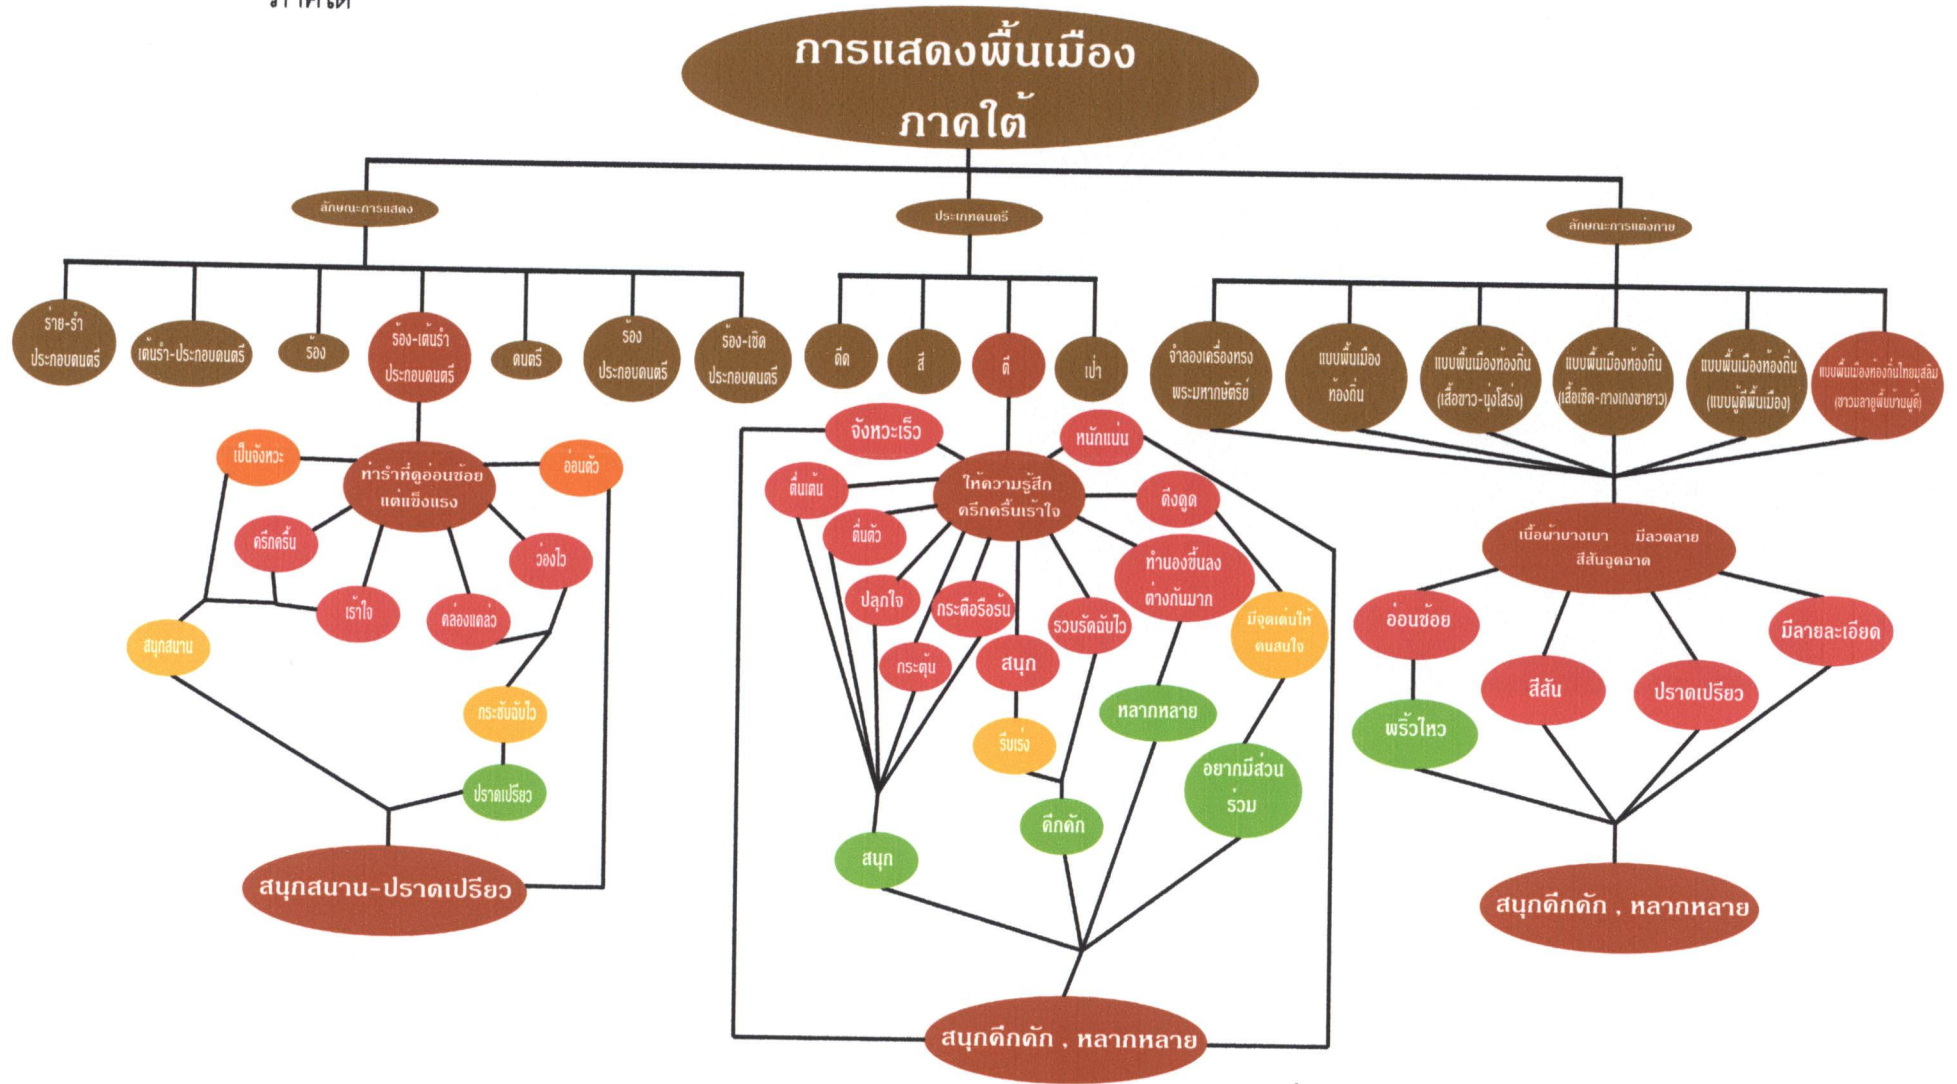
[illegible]

การแสดงพื้นเมือง
ภาคใต้

ลักษณะการแสดง

ร่าย-รำ ประกอบดนตรี
เต้นรำ-ประกอบดนตรี
ร้อง
ร้อง-เต้นรำ ประกอบดนตรี
ดนตรี
ร้อง ประกอบดนตรี
ร้อง-เชิด ประกอบดนตรี

ท่ารำที่ดูอ่อนช้อย แต่แข็งแรง
เป็นจังหวะ
อ่อนตัว
ครึกครื้น
ว่องไว
เร้าใจ
คล่องแคล่ว
สนุกสนาน
กระชับฉับไว
ปราดเปรียว
สนุกสนาน-ปราดเปรียว

ประเภทดนตรี

ดีด
สี
ตี
เป่า

ให้ความรู้สึก ครึกครื้นเร้าใจ
จังหวะเร็ว
หนักแน่น
ตื่นเต้น
ดึงดูด
ตื่นตัว
ทำนองขึ้นลง ต่างกันมาก
ปลุกใจ
กระตือรือร้น
รวบรัดฉับไว
มีจุดเด่นให้ คนสนใจ
กระตุ้น
สนุก
หลากหลาย
รีบเร่ง
อยากมีส่วน ร่วม
ตึกดัก
สนุก
สนุกคึกคัก , หลากหลาย

ลักษณะการแต่งกาย

จำลองเครื่องทรง พระมหากษัตริย์
แบบพื้นเมือง ท้องถิ่น
แบบพื้นเมืองท้องถิ่น (เสื้อขาว-นุ่งโสร่ง)
แบบพื้นเมืองท้องถิ่น (เสื้อเชิ้ต-กางเกงขายาว)
แบบพื้นเมืองท้องถิ่น (แบบผู้ดีพื้นเมือง)
แบบพื้นเมืองท้องถิ่นไทยมุสลิม (ชาวมลายูพื้นบ้านผู้ดี)

เนื้อผ้าบางเบา มีลวดลาย สีสันฉูดฉาด
อ่อนช้อย
มีลายละเอียด
สีสัน
ปราดเปรียว
พริ้วไหว
สนุกคึกคัก , หลากหลาย